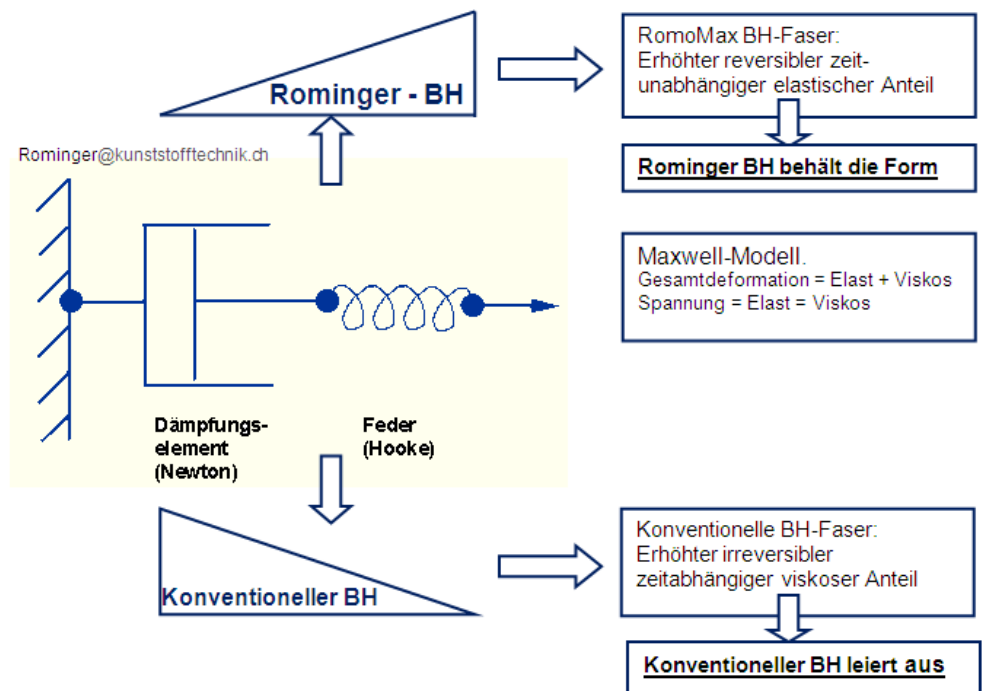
Rominger - BH

RomoMax BH-Faser:
Erhöhter reversibler zeitunabhängiger elastischer Anteil

Rominger BH behält die Form

Rominger@kunststofftechnik.ch

Maxwell-Modell.
Gesamtdeformation = Elast + Viskos
Spannung = Elast = Viskos

Dämpfungselement (Newton)

Feder (Hooke)

Konventioneller BH

Konventionelle BH-Faser:
Erhöhter irreversibler zeitabhängiger viskoser Anteil

Konventioneller BH leiert aus